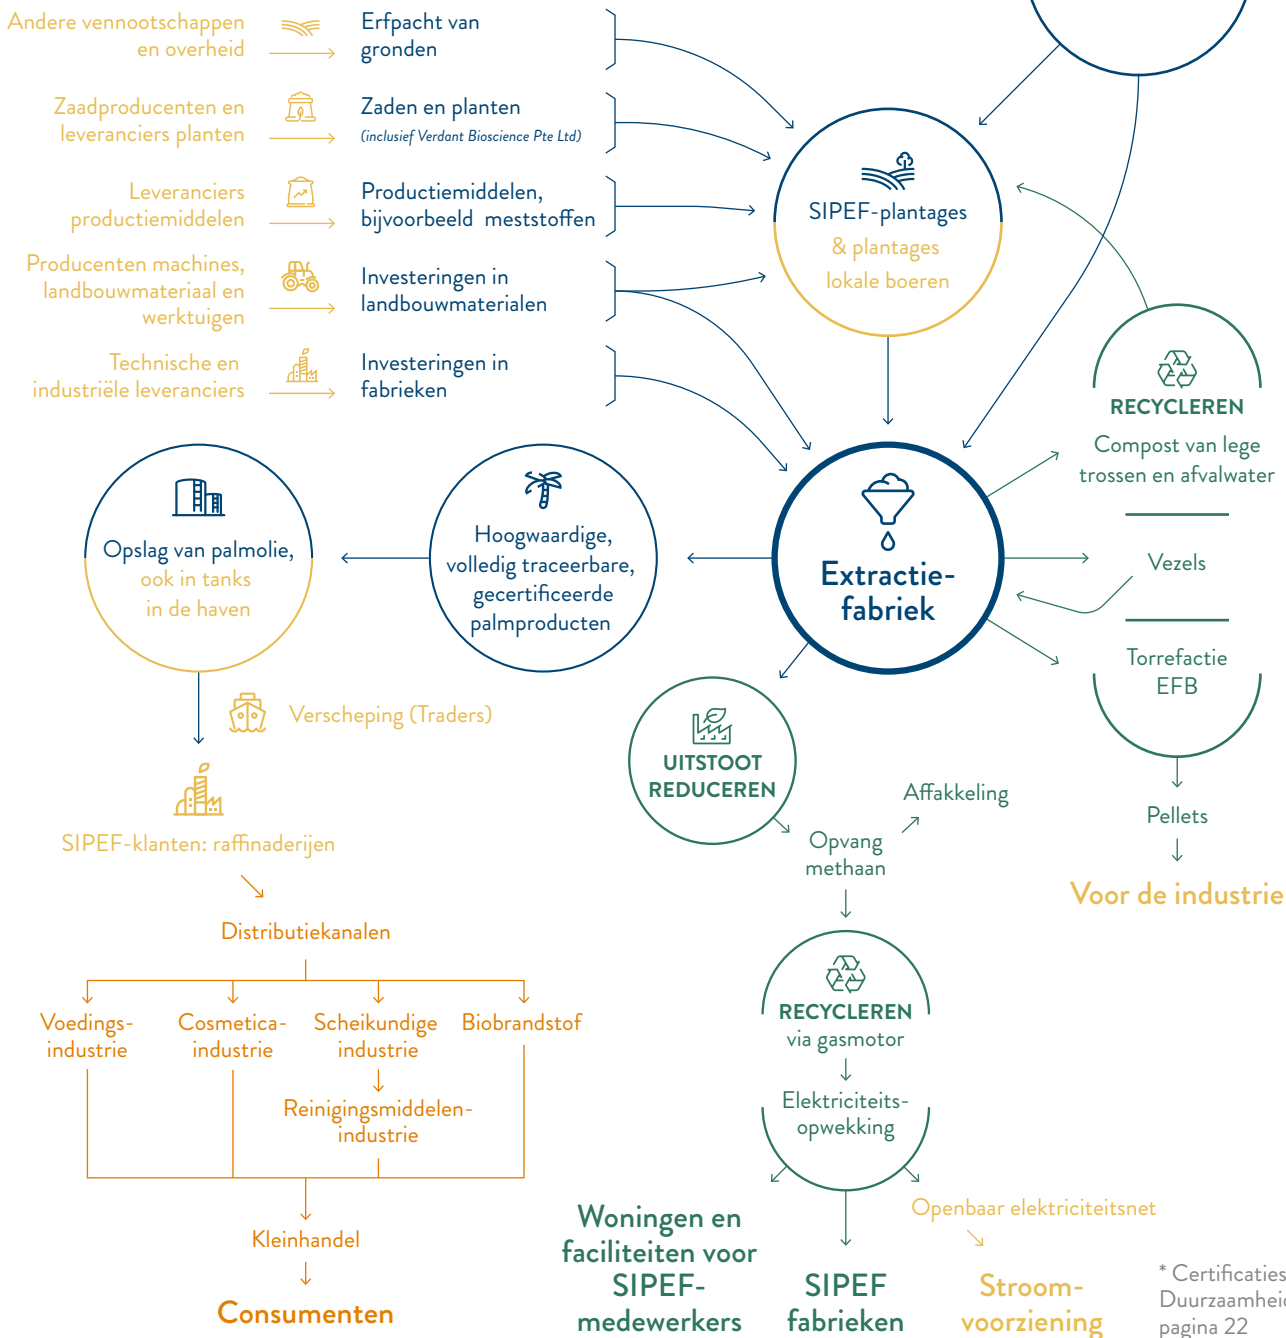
Andere vennootschappen en overheid

Erfpacht van gronden

Zaadproducenten en leveranciers planten

Zaden en planten (inclusief Verdant Bioscience Pte Ltd)

Leveranciers productiemiddelen

Productiemiddelen, bijvoorbeeld meststoffen

Producenten machines, landbouwmateriaal en werktuigen

Investeringen in landbouwmaterialen

Technische en industriële leveranciers

Investeringen in fabrieken

SIPEF-plantages & plantages lokale boeren

RECYCLEREN
Compost van lege trossen en afvalwater

Vezels

Torrefactie EFB

Pellets

Voor de industrie

Extractiefabriek

Hoogwaardige, volledig traceerbare, gecertificeerde palmproducten

Opslag van palmolie, ook in tanks in de haven

Verscheping (Traders)

SIPEF-klanten: raffinaderijen

Distributiekanalen

Voedingsindustrie

Cosmetica-industrie

Scheikundige industrie

Biobrandstof

Reinigingsmiddelenindustrie

Kleinhandel

Consumenten

UITSTOOT REDUCEREN

Opvang methaan

Affakkeling

RECYCLEREN
via gasmotor

Elektriciteitsopwekking

Openbaar elektriciteitsnet

Woningen en faciliteiten voor SIPEF-medewerkers

SIPEF fabrieken

Stroomvoorziening

* Certificaties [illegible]
Duurzaamhei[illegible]
pagina 22